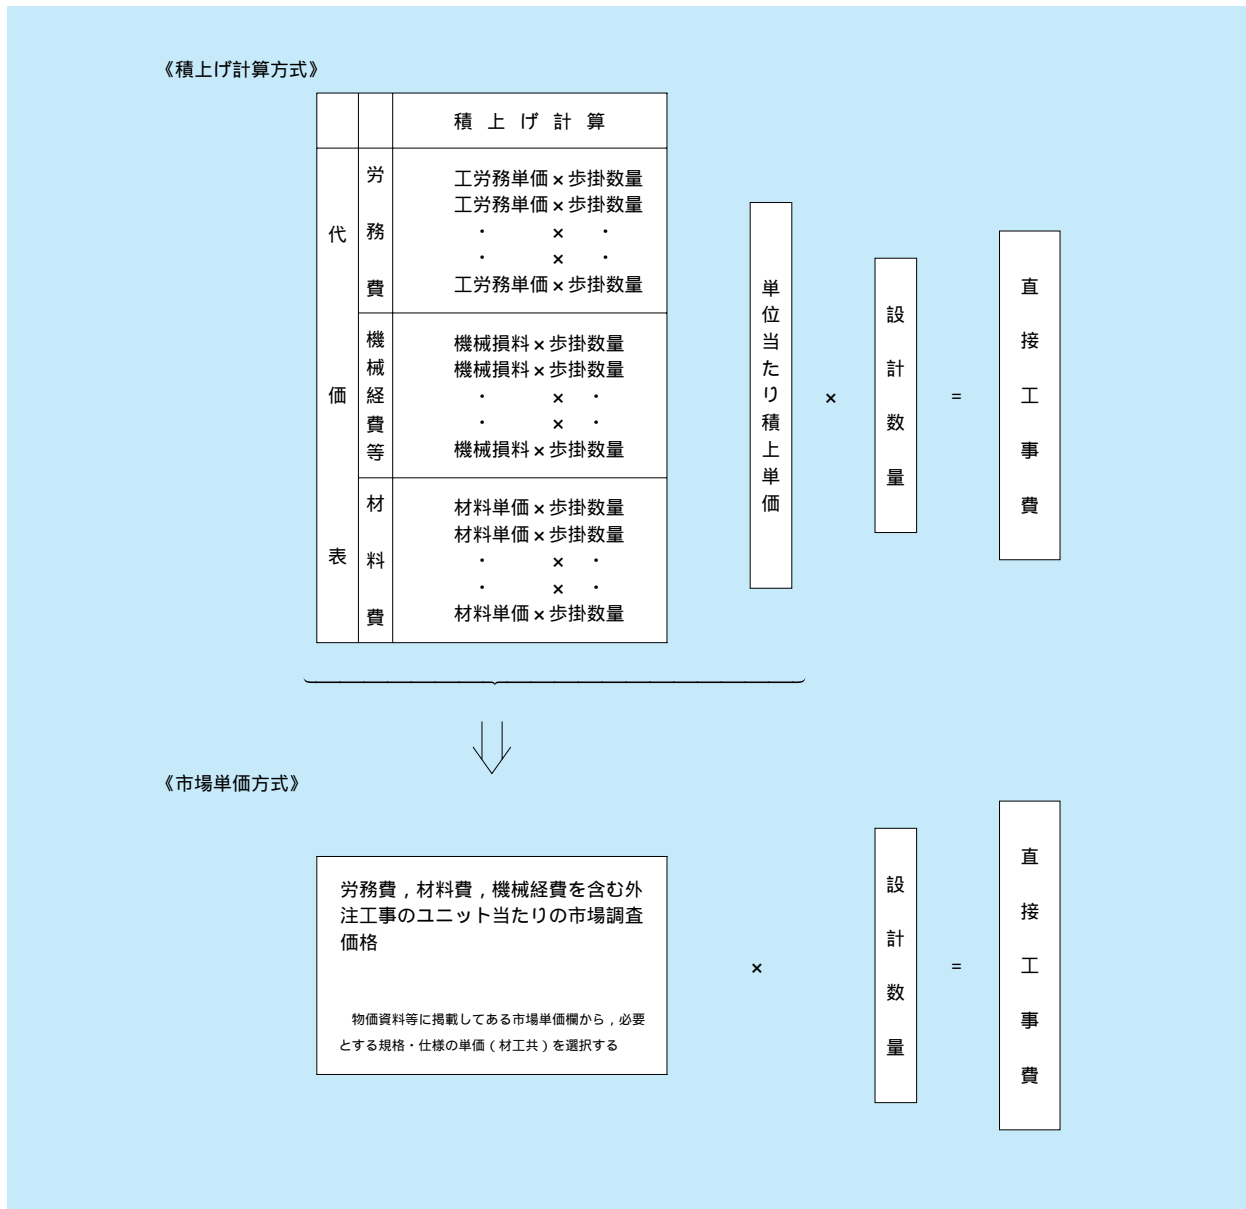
《積上げ計算方式》

| | | 積 上 げ 計 算 |
|---|---|---|
| 代価表 | 労務費 | 工労務単価 × 歩掛数量<br>工労務単価 × 歩掛数量<br>・ × ・<br>・ × ・<br>工労務単価 × 歩掛数量 |
| | 機械経費等 | 機械損料 × 歩掛数量<br>機械損料 × 歩掛数量<br>・ × ・<br>・ × ・<br>機械損料 × 歩掛数量 |
| | 材料費 | 材料単価 × 歩掛数量<br>材料単価 × 歩掛数量<br>・ × ・<br>・ × ・<br>材料単価 × 歩掛数量 |

単位当たり積上単価 × 設計数量 = 直接工事費

《市場単価方式》

労務費，材料費，機械経費を含む外注工事のユニット当たりの市場調査価格

物価資料等に掲載してある市場単価欄から，必要とする規格・仕様の単価（材工共）を選択する

× 設計数量 = 直接工事費